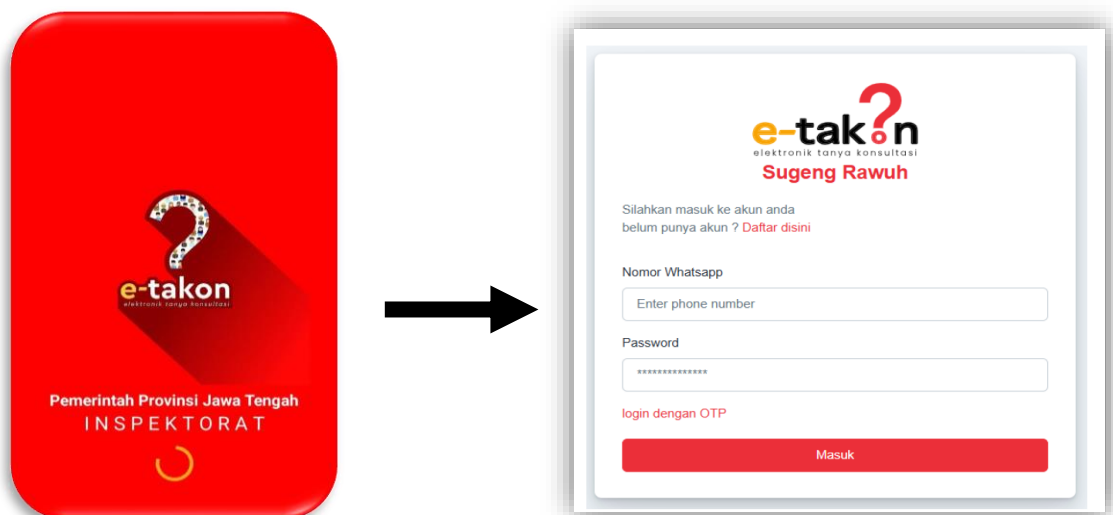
e-takon
elektronik tanya konsultasi

Pemerintah Provinsi Jawa Tengah
INSPEKTORAT

e-tak?n
elektronik tanya konsultasi
Sugeng Rawuh

Silahkan masuk ke akun anda
belum punya akun ? Daftar disini

Nomor Whatsapp
Enter phone number

Password
**************

login dengan OTP

Masuk